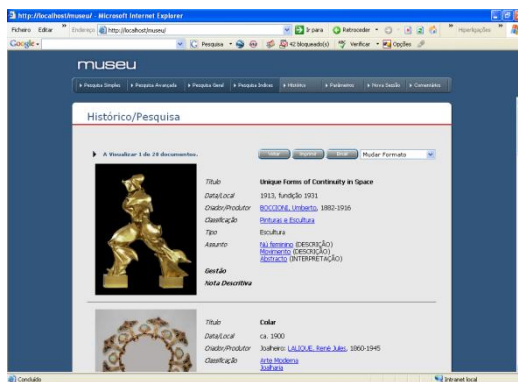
http://localhost/museu/ - Microsoft Internet Explorer

Ficheiro Editar » Endereço http://localhost/museu/ Ir para Retroceder » Hiperligações

Google Pesquisa 42 bloqueado(s) Verificar Opções

museu

Pesquisa Simples | Pesquisa Avançada | Pesquisa Geral | Pesquisa Índices | Histórico | Parâmetros | Nova Sessão | Comentários

Histórico/Pesquisa

A Visualizar 1 de 20 documentos.

Voltar Imprimir Email Mudar Formato

Título Unique Forms of Continuity in Space
Data/Local 1913, fundição 1931
Criador/Produtor BOCCIONI, Umberto, 1882-1916
Classificação Pinturas e Escultura
Tipo Escultura
Assunto Nu feminino (DESCRIÇÃO)
Movimento (DESCRIÇÃO)
Abstracto (INTERPRETAÇÃO)
Gestão
Nota Descritiva

Título Colar
Data/Local ca. 1900
Criador/Produtor Joalheiro: LALIQUE, René Jules, 1860-1945
Classificação Arte Moderna
Joalharia

Concluído Intranet local